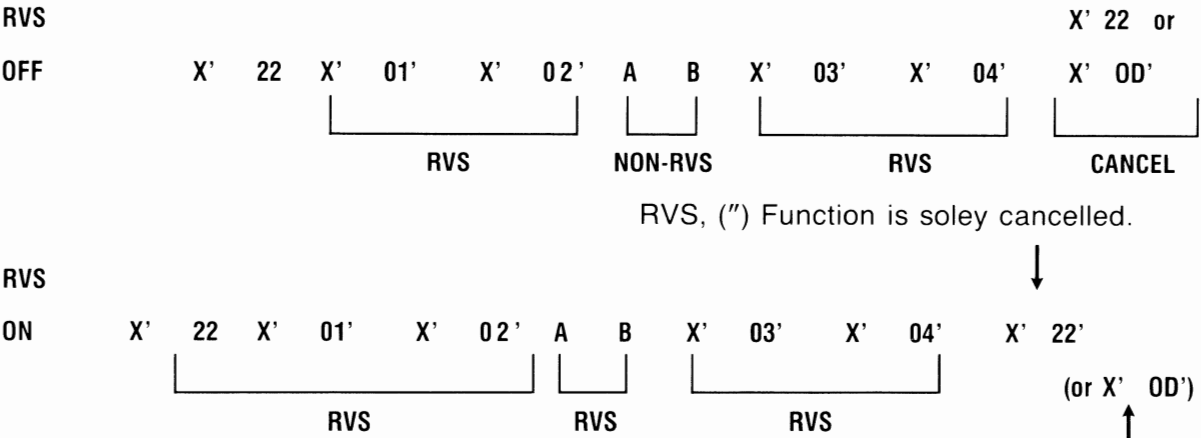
RVS

X' 22 or

OFF X' 22 X' 01' X' 02' A B X' 03' X' 04' X' OD'

RVS NON-RVS RVS CANCEL

RVS, (") Function is soley cancelled.

RVS

ON X' 22 X' 01' X' 02' A B X' 03' X' 04' X' 22'

(or X' OD')

RVS RVS RVS